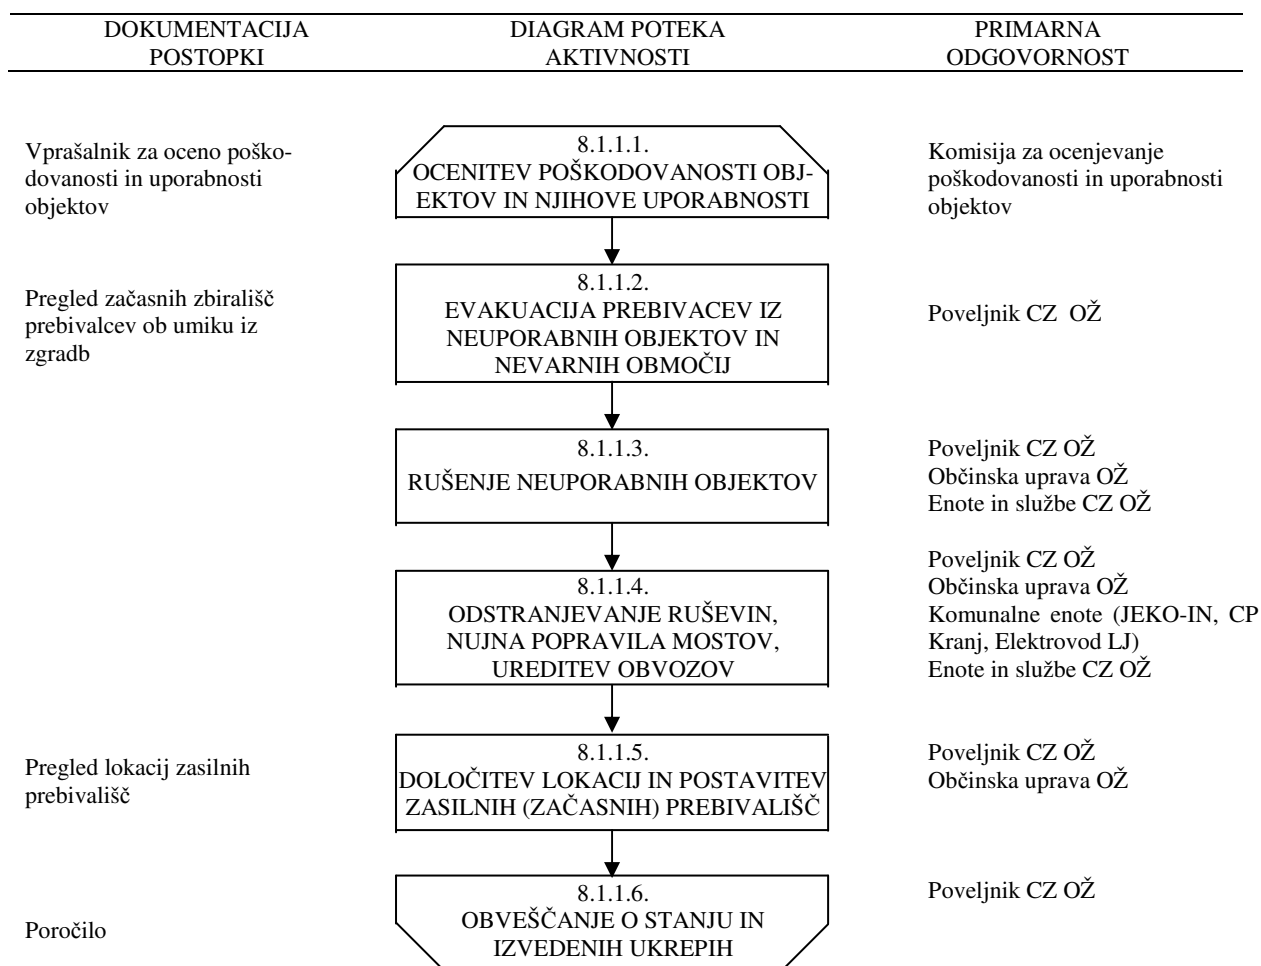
| DOKUMENTACIJA POSTOPKI | DIAGRAM POTEKA AKTIVNOSTI | PRIMARNA ODGOVORNOST |
|---|---|---|
| Vprašalnik za oceno poškodovanosti in uporabnosti objektov | 8.1.1.1. OCENITEV POŠKODOVANOSTI OBJEKTOV IN NJIHOVE UPORABNOSTI | Komisija za ocenjevanje poškodovanosti in uporabnosti objektov |
| Pregled začasnih zbirališč prebivalcev ob umiku iz zgradb | 8.1.1.2. EVAKUACIJA PREBIVACEV IZ NEUPORABNIH OBJEKTOV IN NEVARNIH OBMOČIJ | Poveljnik CZ OŽ |
| | 8.1.1.3. RUŠENJE NEUPORABNIH OBJEKTOV | Poveljnik CZ OŽ<br>Občinska uprava OŽ<br>Enote in službe CZ OŽ |
| | 8.1.1.4. ODSTRANJEVANJE RUŠEVIN, NUJNA POPRAVILA MOSTOV, UREDITEV OBVOZOV | Poveljnik CZ OŽ<br>Občinska uprava OŽ<br>Komunalne enote (JEKO-IN, CP Kranj, Elektrovod LJ)<br>Enote in službe CZ OŽ |
| Pregled lokacij zasilnih prebivališč | 8.1.1.5. DOLOČITEV LOKACIJ IN POSTAVITEV ZASILNIH (ZAČASNIH) PREBIVALIŠČ | Poveljnik CZ OŽ<br>Občinska uprava OŽ |
| Poročilo | 8.1.1.6. OBVEŠČANJE O STANJU IN IZVEDENIH UKREPIH | Poveljnik CZ OŽ |